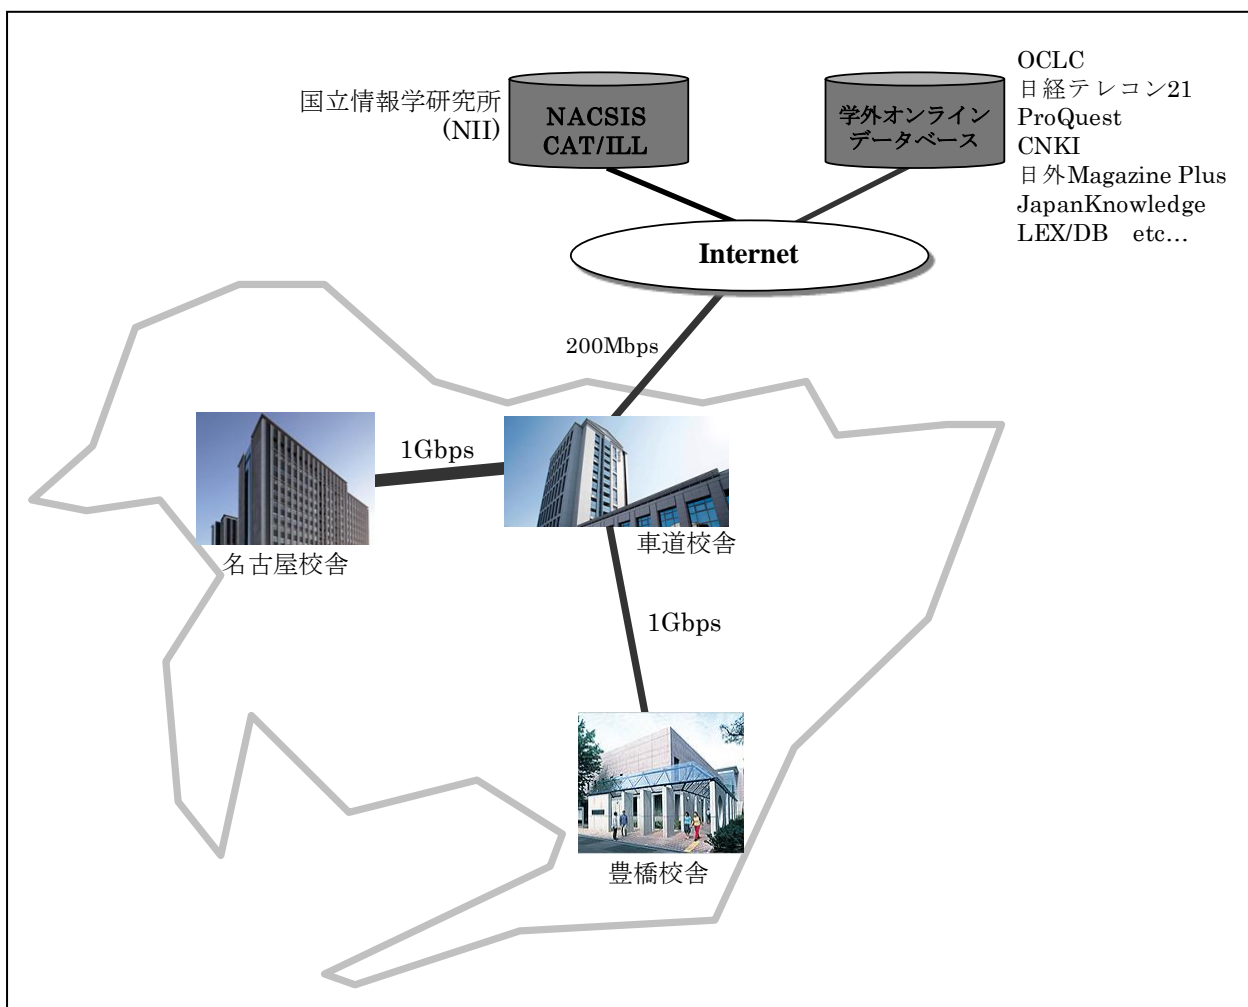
国立情報学研究所
(NII)

NACSIS
CAT/ILL

学外オンライン
データベース

OCLC
日経テレコン21
ProQuest
CNKI
日外Magazine Plus
JapanKnowledge
LEX/DB etc…

Internet

200Mbps

1Gbps

名古屋校舎

車道校舎

1Gbps

豊橋校舎